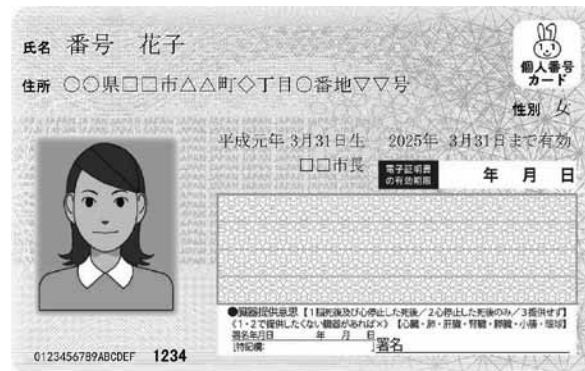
氏名 番号 花子

住所 ○○県□□市△△町◇丁目○番地▽▽号

個人番号カード

性別 女

平成元年 3月31日生 2025年 3月31日まで有効

□□市長

電子証明書の有効期限 年 月 日

●臓器提供意思【1脳死後及び心停止した死後／2心停止した死後のみ／3提供せず】（1・2で提供したくない臓器があれば×）【心臓・肺・肝臓・腎臓・膵臓・小腸・眼球】

署名年月日 年 月 日

[特記欄] 署名

0123456789ABCDEF 1234